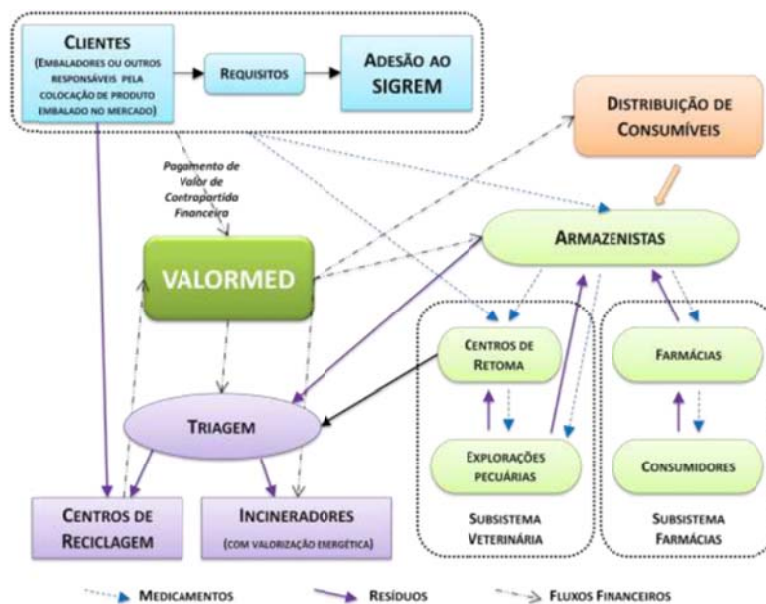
Clientes
(Embaladores ou outros responsáveis pela colocação de produto embalado no mercado)

Requisitos

Adesão ao SIGREM

Distribuição de Consumíveis

Pagamento de Valor de Contrapartida Financeira

Armazenistas

VALORMED

Centros de Retoma

Farmácias

Triagem

Explorações pecuárias

Consumidores

Centros de Reciclagem

Incineradores
(com valorização energética)

Subsistema Veterinária

Subsistema Farmácias

Medicamentos

Resíduos

Fluxos Financeiros